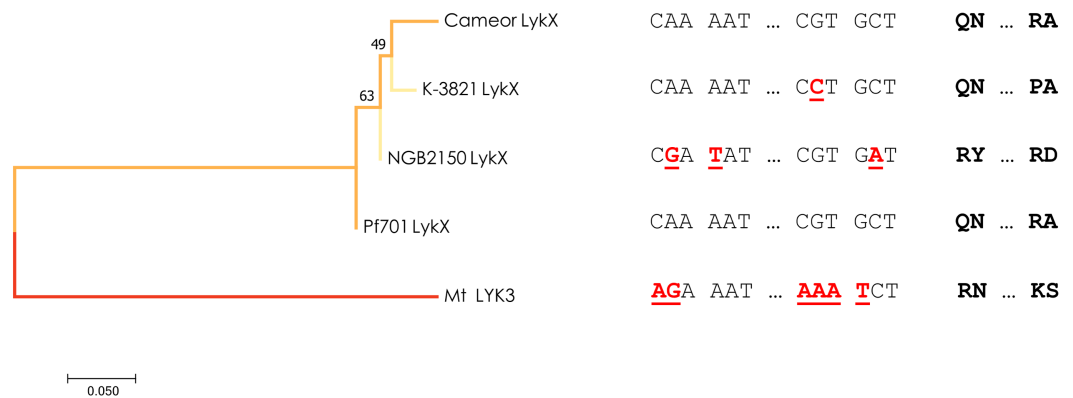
Cameor LykX
49
K-3821 LykX
63
NGB2150 LykX
Pf701 LykX
Mt LYK3
0.050

CAA AAT ... CGT GCT QN ... RA
CAA AAT ... CCT GCT QN ... PA
CGA TAT ... CGT GAT RY ... RD
CAA AAT ... CGT GCT QN ... RA
AGA AAT ... AAA TCT RN ... KS